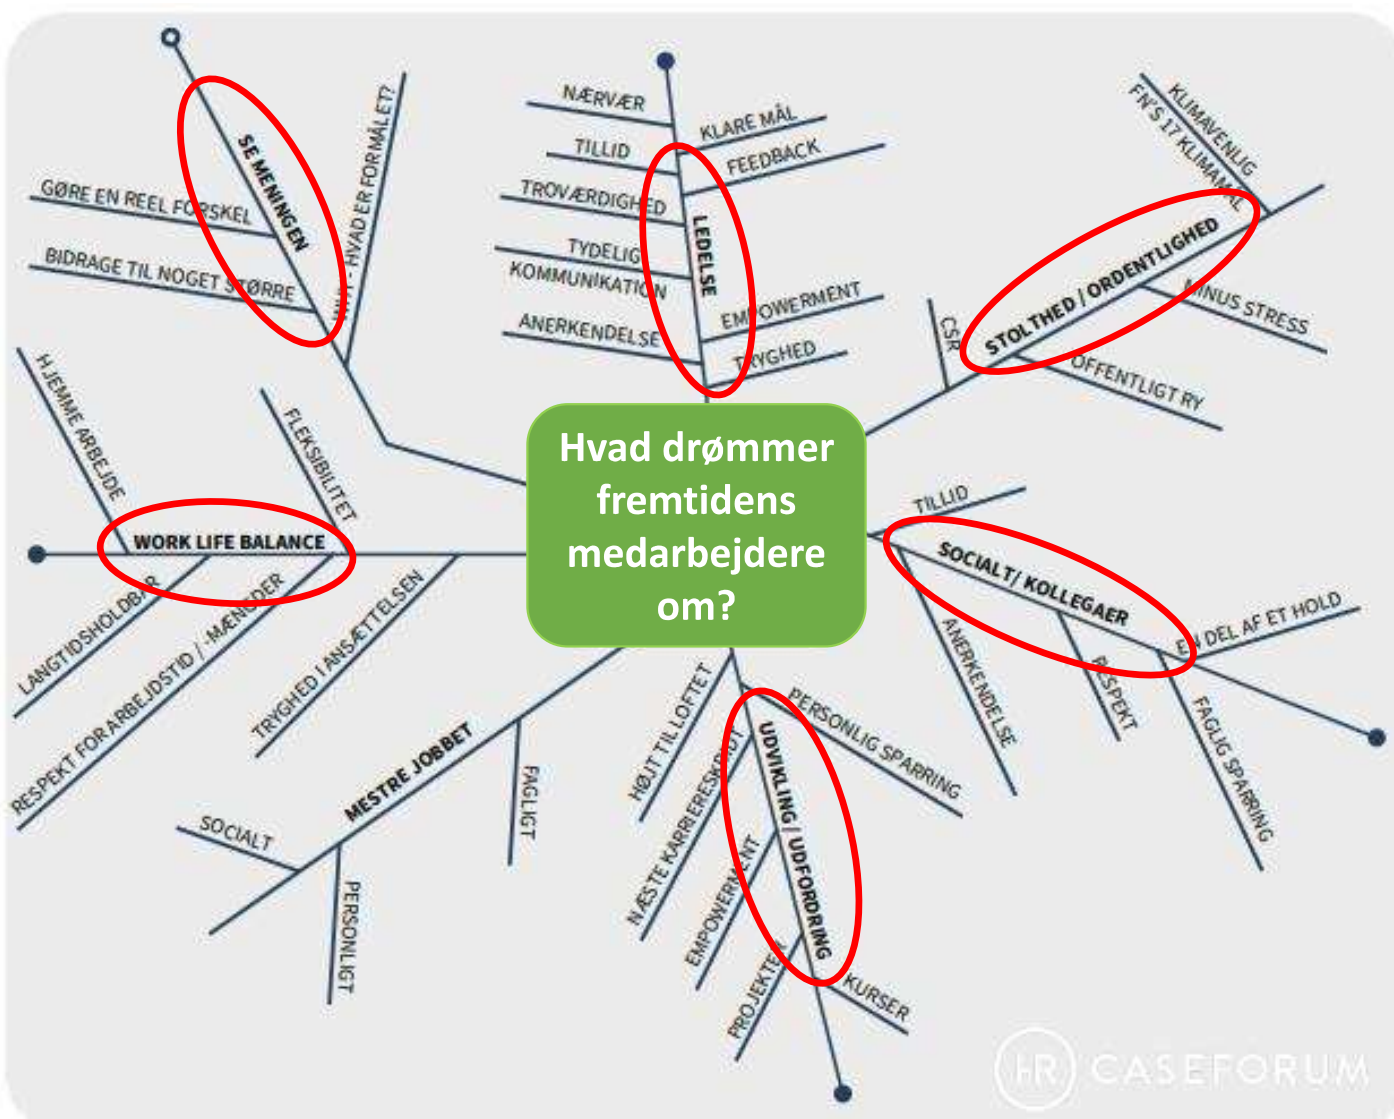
Hvad drømmer fremtidens medarbejdere om?

SE MENINGEN
GØRE EN REEL FORSKEL
BIDRAGE TIL NOGET STØRRE
WHY - HVAD ER FORMÅLET?

LEDELSE
NÆRVÆR
TILLID
TROVÆRDIGHED
TYDELIG KOMMUNIKATION
ANERKENDELSE
KLARE MÅL
FEEDBACK
EMPOWERMENT
TRYGHED

STOLTHED / ORDENTLIGHED
KLIMAVENLIG
FN'S 17 KLIMAMÅL
MINUS STRESS
OFFENTLIGT RY
CSR

WORK LIFE BALANCE
HJEMME ARBEJDE
FLEKSIBILITET
LANGTIDSHOLDBAR
RESPEKT FOR ARBEJDSTID / MÆNGDER
TRYGHED I ANSÆTTELSEN

SOCIALT / KOLLEGAER
TILLID
ANERKENDELSE
RESPEKT
EN DEL AF ET HOLD
FAGLIG SPARRING

MESTRE JOBBET
SOCIALT
PERSONLIGT
FAGLIGT

UDVIKLING / UDFORDRING
HØJT TIL LOFTET
NÆSTE KARRIERESKRIDT
EMPOWERMENT
PROJEKTER
PERSONLIG SPARRING
KURSER

HR CASEFORUM